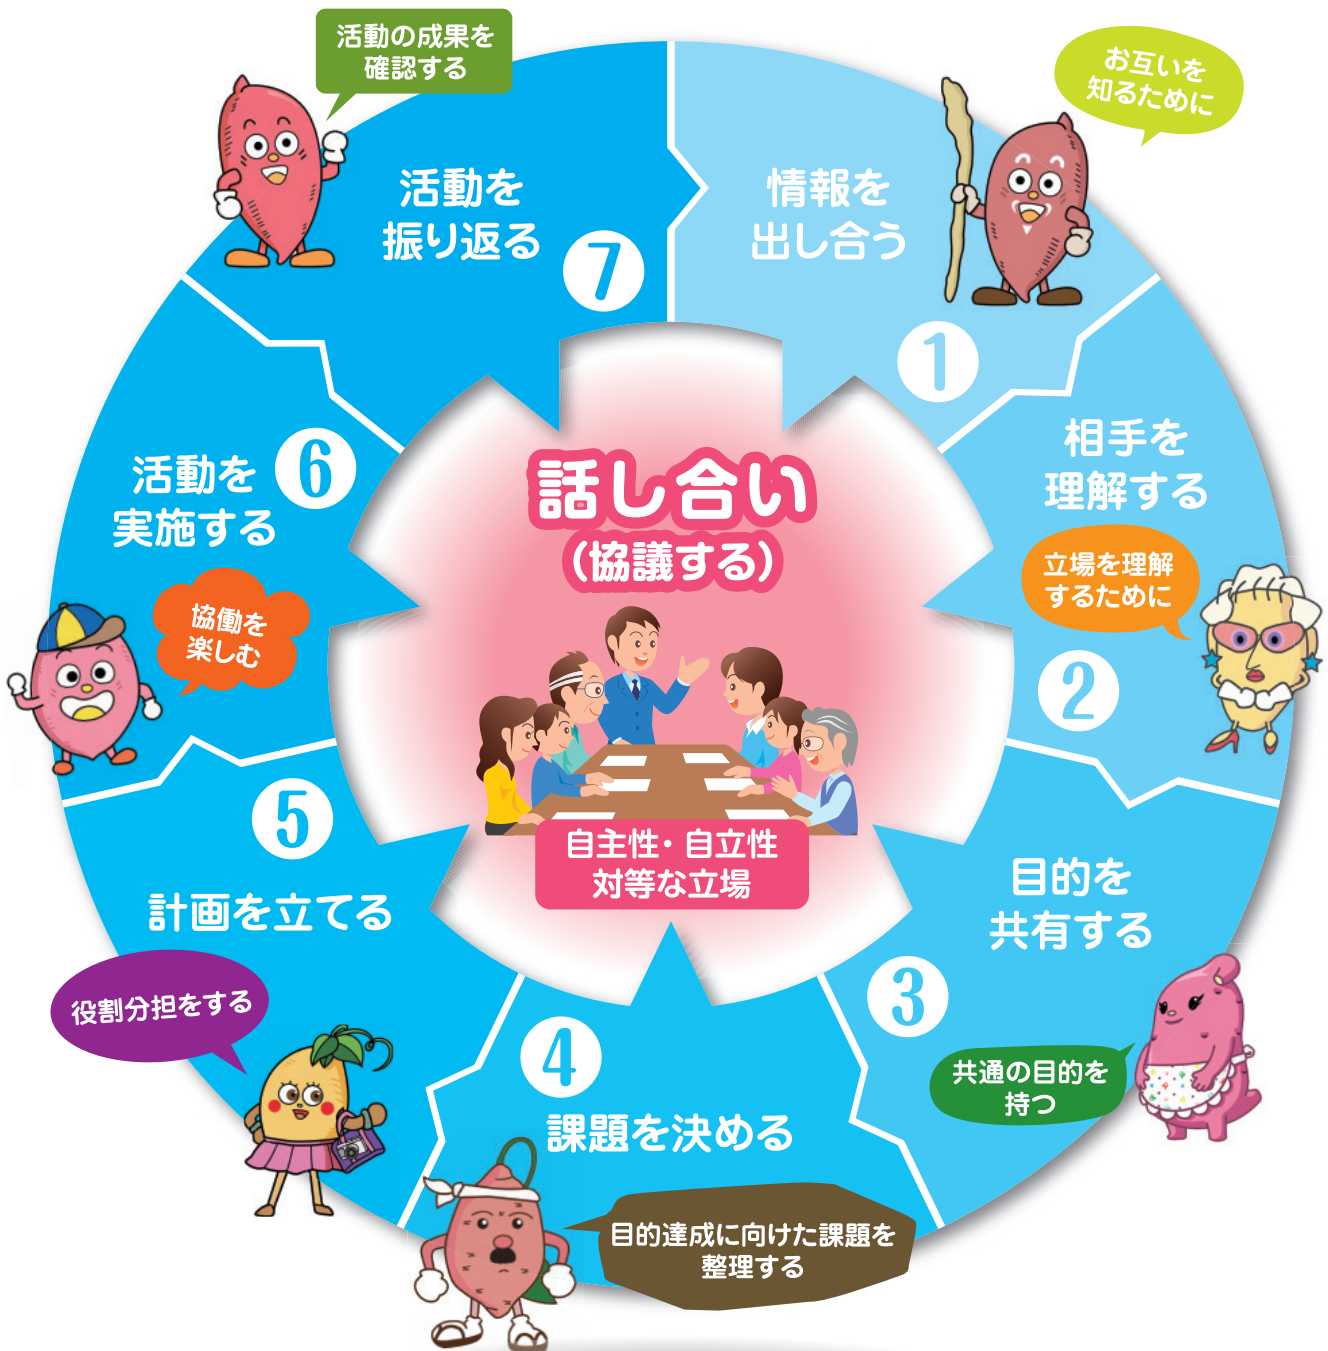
活動の成果を確認する

活動を振り返る

7

お互いを知るために

情報を出し合う

1

相手を理解する

立場を理解するために

2

話し合い（協議する）

活動を実施する

6

協働を楽しむ

自主性・自立性
対等な立場

5

計画を立てる

役割分担をする

目的を共有する

3

共通の目的を持つ

4

課題を決める

目的達成に向けた課題を整理する